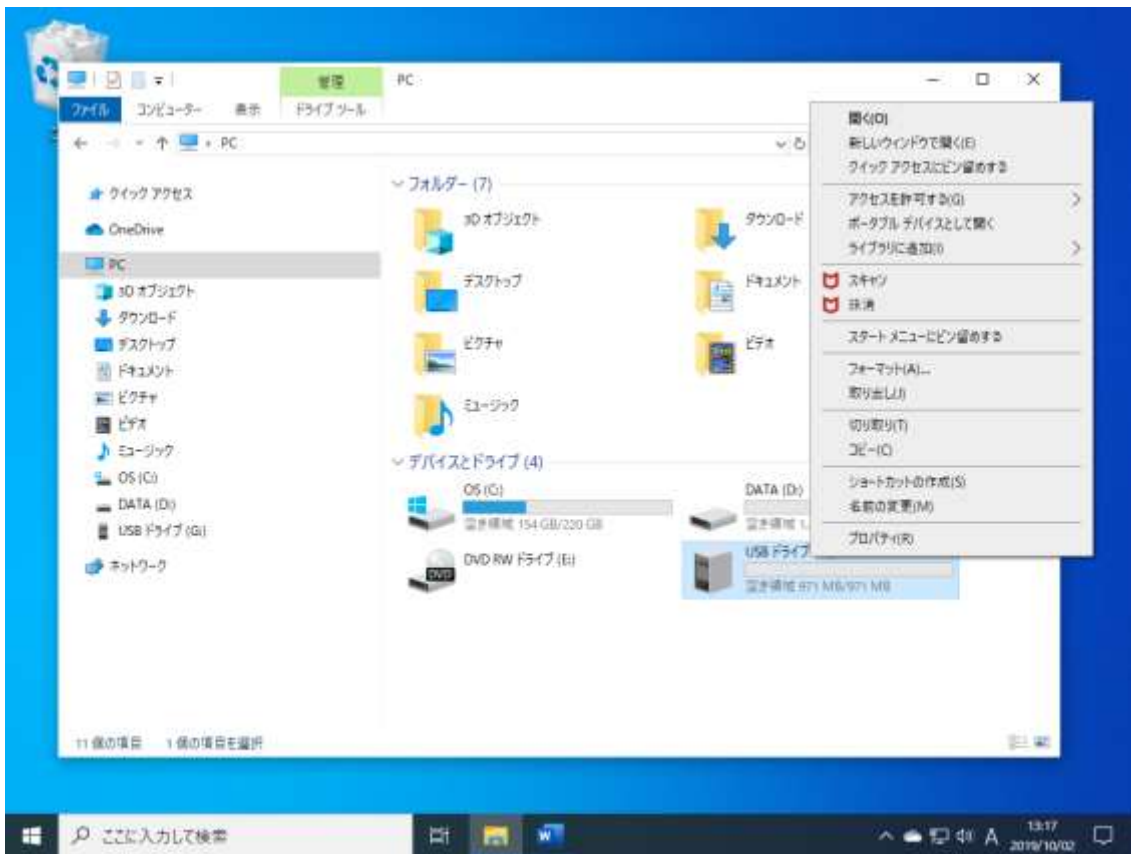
管理 PC

ファイル コンピューター 表示 ドライブ ツール

← → ↑ PC

クイック アクセス
OneDrive
PC
3D オブジェクト
ダウンロード
デスクトップ
ドキュメント
ピクチャ
ビデオ
ミュージック
OS (C:)
DATA (D:)
USB ドライブ (G:)
ネットワーク

フォルダー (7)
3D オブジェクト
ダウンロード
デスクトップ
ドキュメント
ピクチャ
ビデオ
ミュージック

デバイスとドライブ (4)
OS (C:)
空き領域 154 GB/220 GB
DATA (D:)
空き領域
DVD RW ドライブ (E:)
USB ドライブ
空き領域 971 MB/971 MB

開く(O)
新しいウィンドウで開く(E)
クイック アクセスにピン留めする
アクセスを許可する(G)
ポータブル デバイスとして開く
ライブラリに追加(I)
スキャン
抹消
スタート メニューにピン留めする
フォーマット(A)...
取り出し(J)
切り取り(T)
コピー(C)
ショートカットの作成(S)
名前の変更(M)
プロパティ(R)

11 個の項目 1 個の項目を選択

ここに入力して検索

A 13:17 2019/10/02